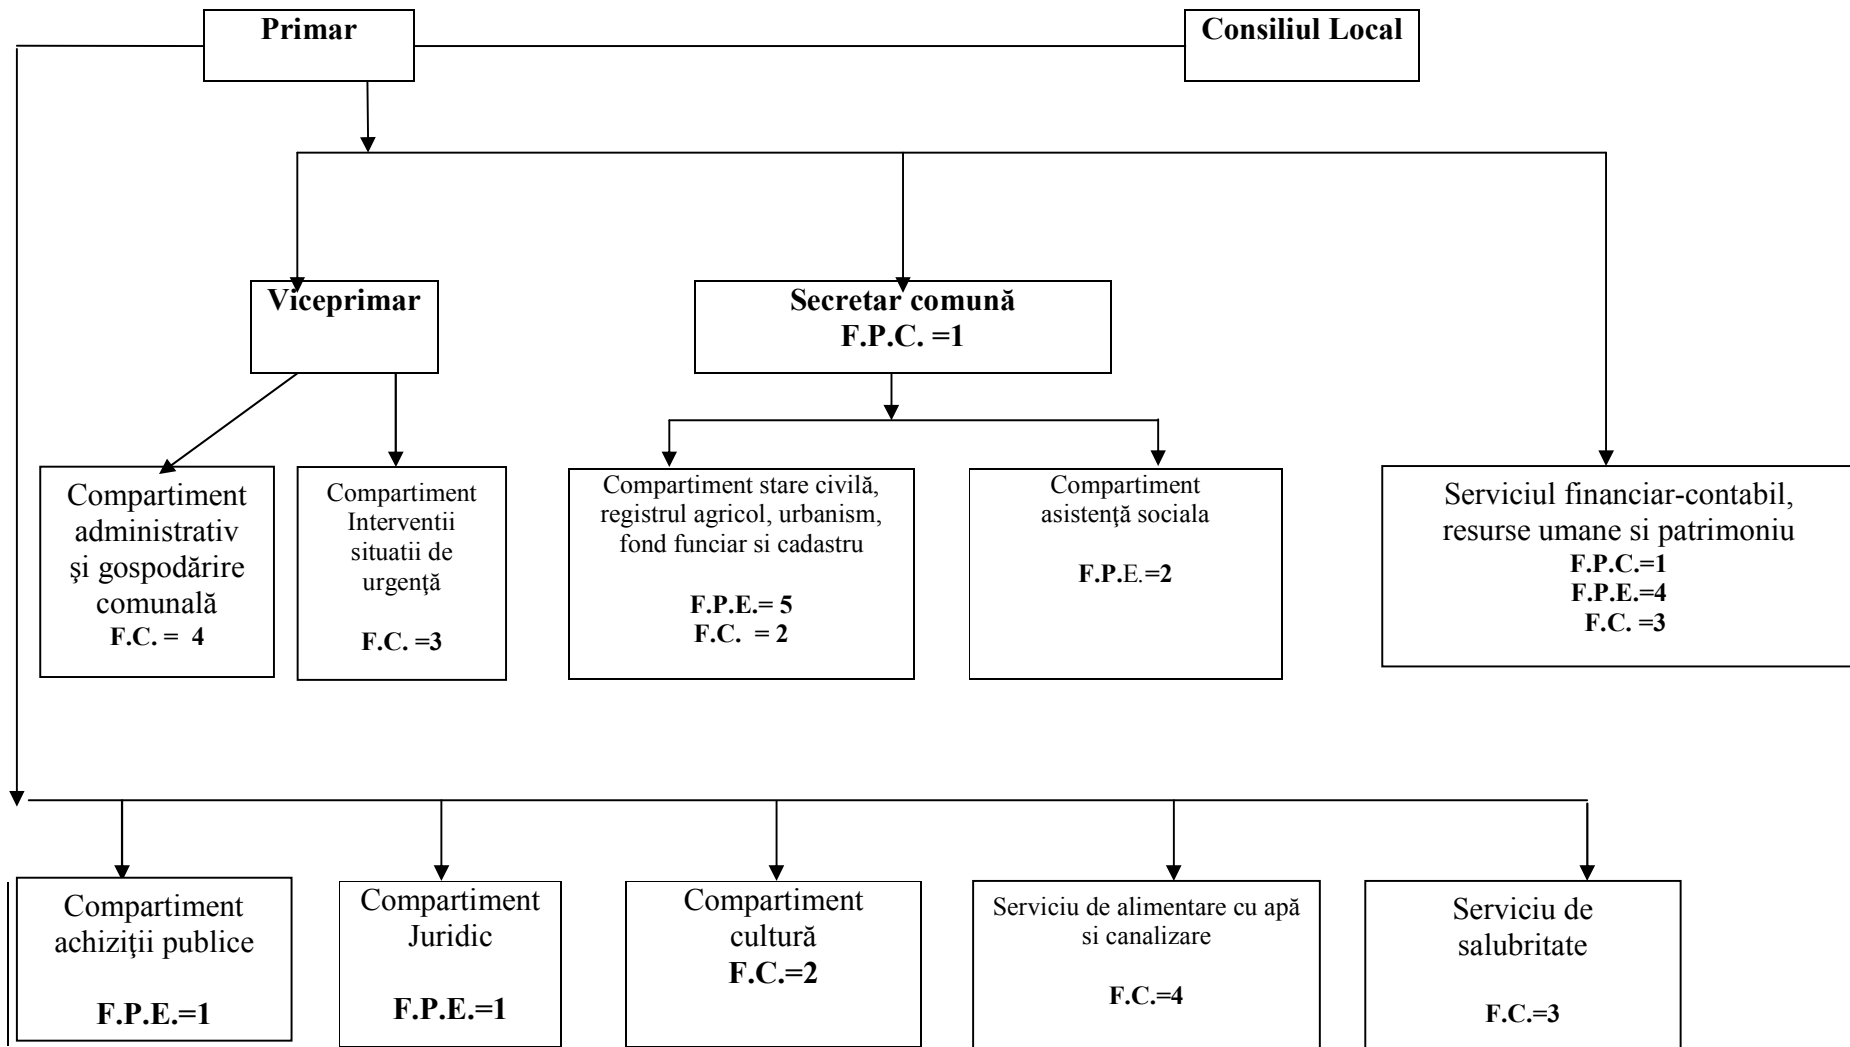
Primar

Consiliul Local

Viceprimar

Secretar comună
F.P.C. =1

Compartiment administrativ şi gospodărire comunală
F.C. = 4

Compartiment Interventii situatii de urgenţă
F.C. =3

Compartiment stare civilă, registrul agricol, urbanism, fond funciar si cadastru
F.P.E.= 5
F.C. = 2

Compartiment asistenţă sociala
F.P.E.=2

Serviciul financiar-contabil, resurse umane si patrimoniu
F.P.C.=1
F.P.E.=4
F.C. =3

Compartiment achiziţii publice
F.P.E.=1

Compartiment Juridic
F.P.E.=1

Compartiment cultură
F.C.=2

Serviciu de alimentare cu apă si canalizare
F.C.=4

Serviciu de salubritate
F.C.=3